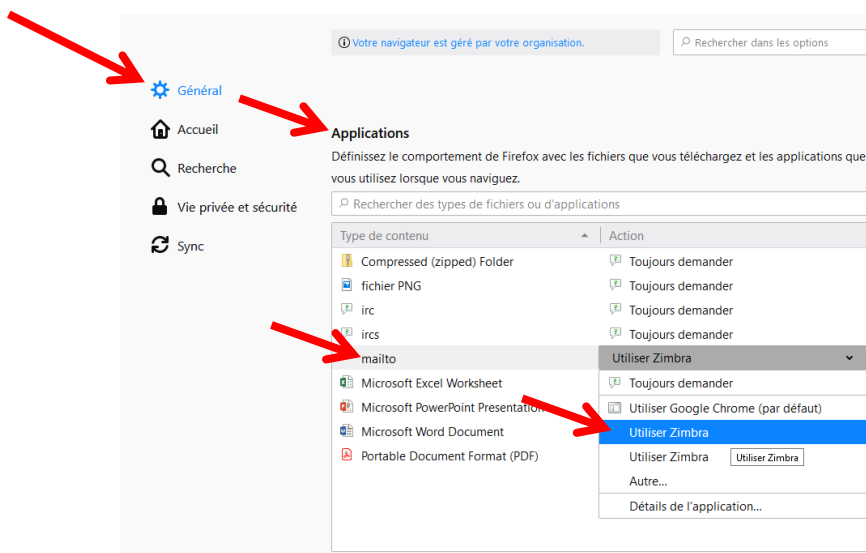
Votre navigateur est géré par votre organisation.

Rechercher dans les options

Général
Accueil
Recherche
Vie privée et sécurité
Sync

Applications
Définissez le comportement de Firefox avec les fichiers que vous téléchargez et les applications que vous utilisez lorsque vous naviguez.

Rechercher des types de fichiers ou d'applications

| Type de contenu | Action |
|---|---|
| Compressed (zipped) Folder | Toujours demander |
| fichier PNG | Toujours demander |
| irc | Toujours demander |
| ircs | Toujours demander |
| mailto | Utiliser Zimbra |
| Microsoft Excel Worksheet | Toujours demander |
| Microsoft PowerPoint Presentation | Utiliser Google Chrome (par défaut) |
| Microsoft Word Document | Utiliser Zimbra |
| Portable Document Format (PDF) | Utiliser Zimbra |

Utiliser Zimbra
Autre...
Détails de l'application...